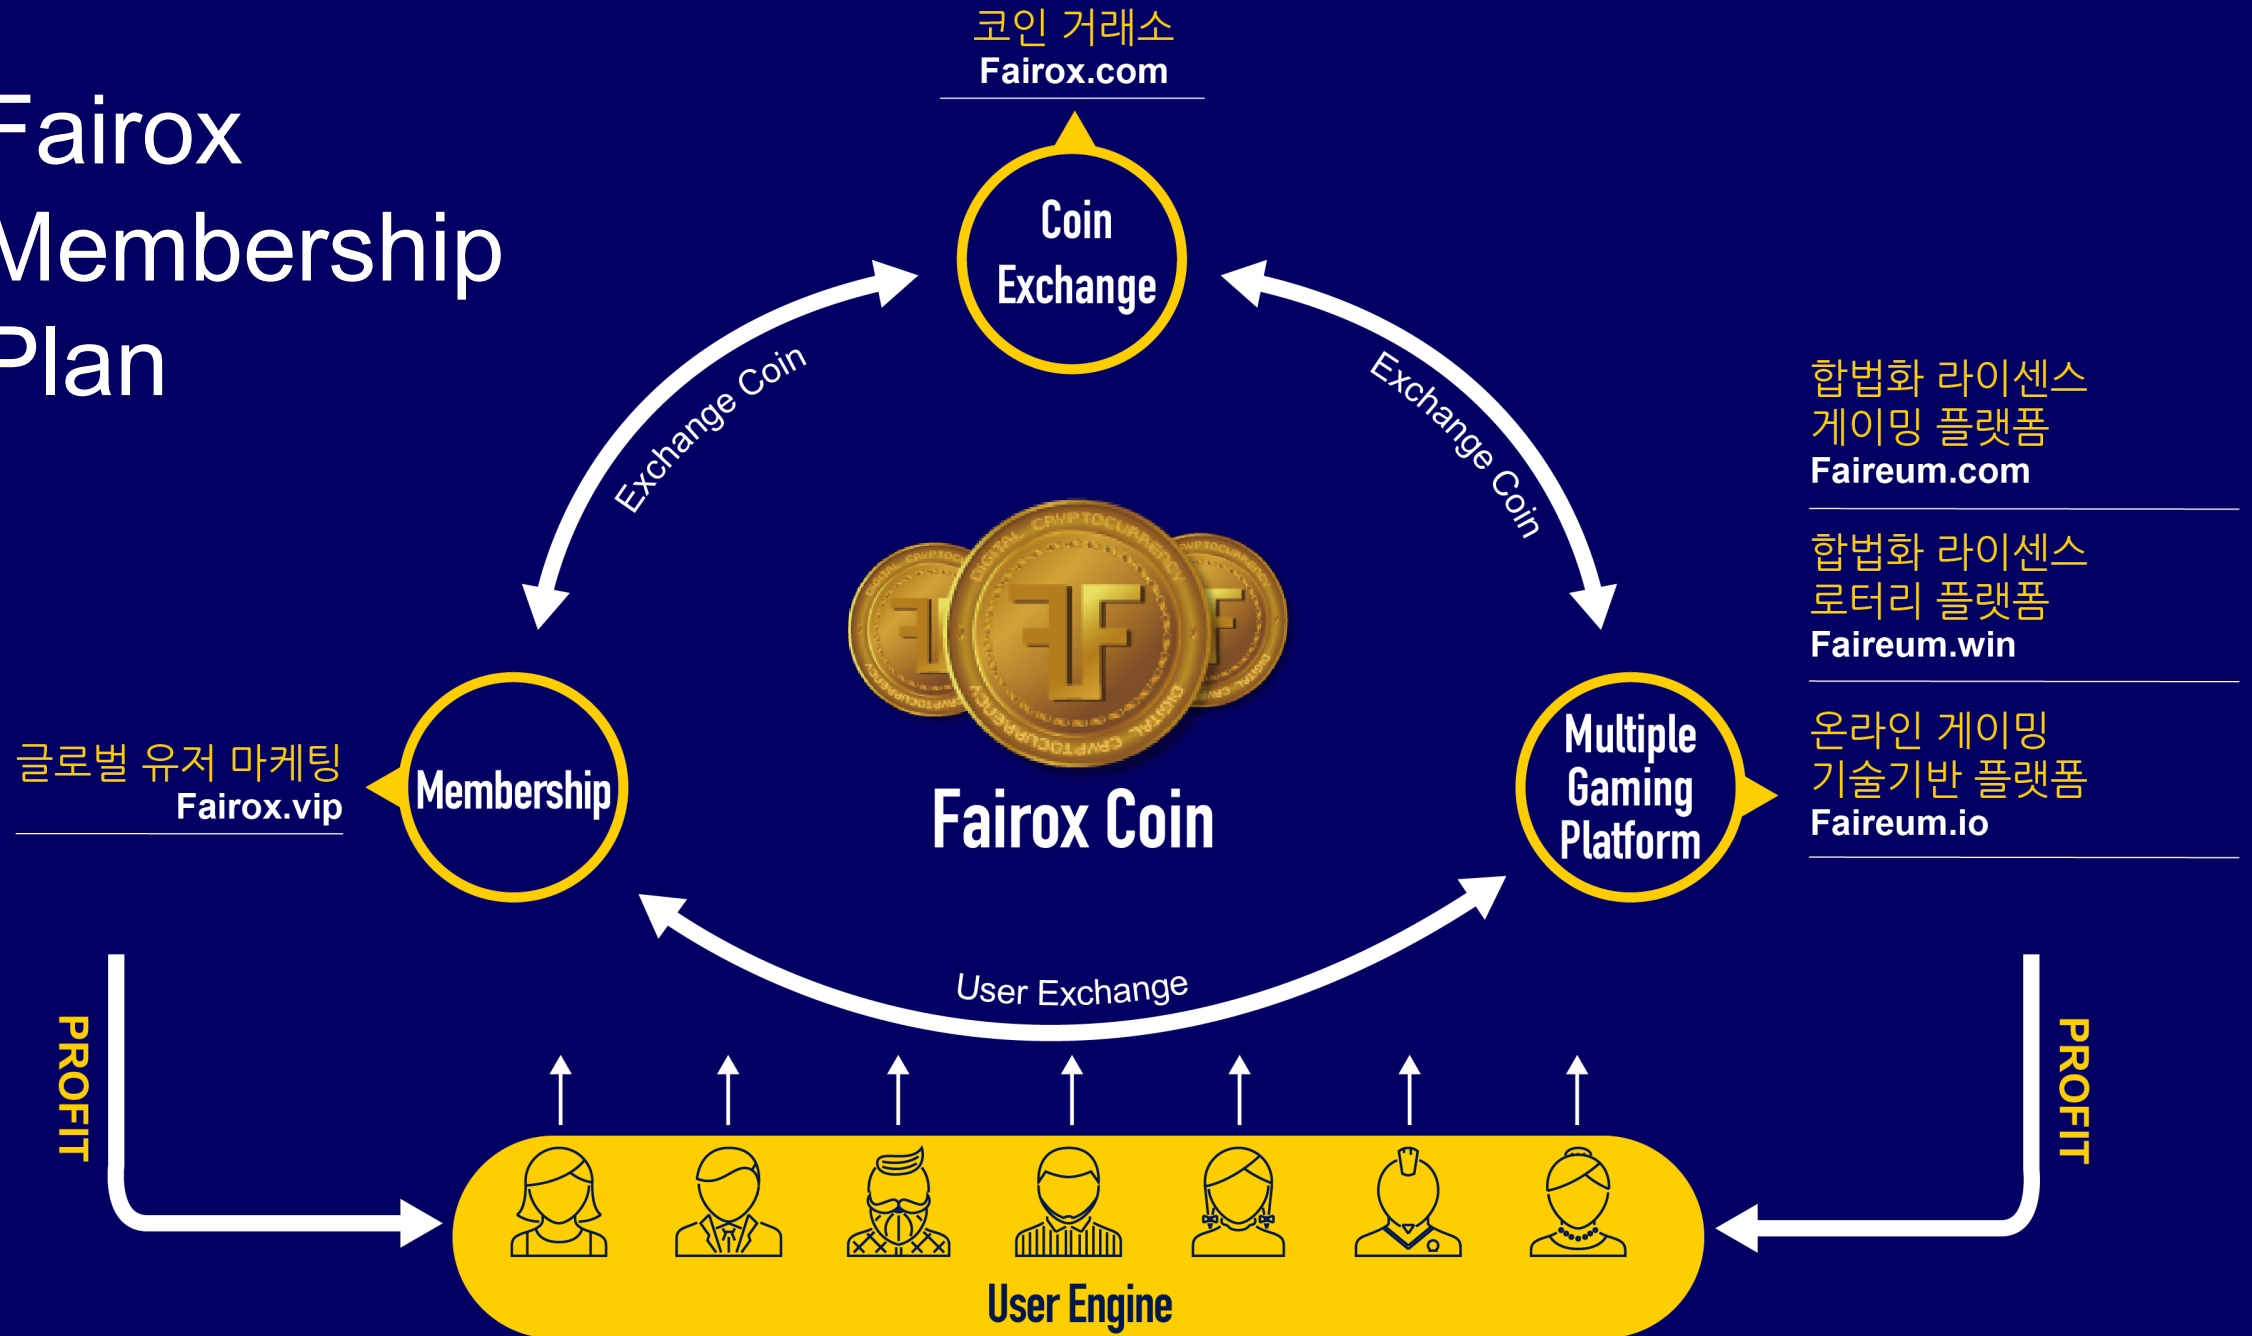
Fairox Membership Plan

코인 거래소
Fairox.com

Coin Exchange

Exchange Coin

Exchange Coin

합법화 라이센스
게이밍 플랫폼
Faireum.com

합법화 라이센스
로터리 플랫폼
Faireum.win

온라인 게이밍
기술기반 플랫폼
Faireum.io

글로벌 유저 마케팅
Fairox.vip

Membership

Fairox Coin

Multiple Gaming Platform

User Exchange

PROFIT

PROFIT

User Engine